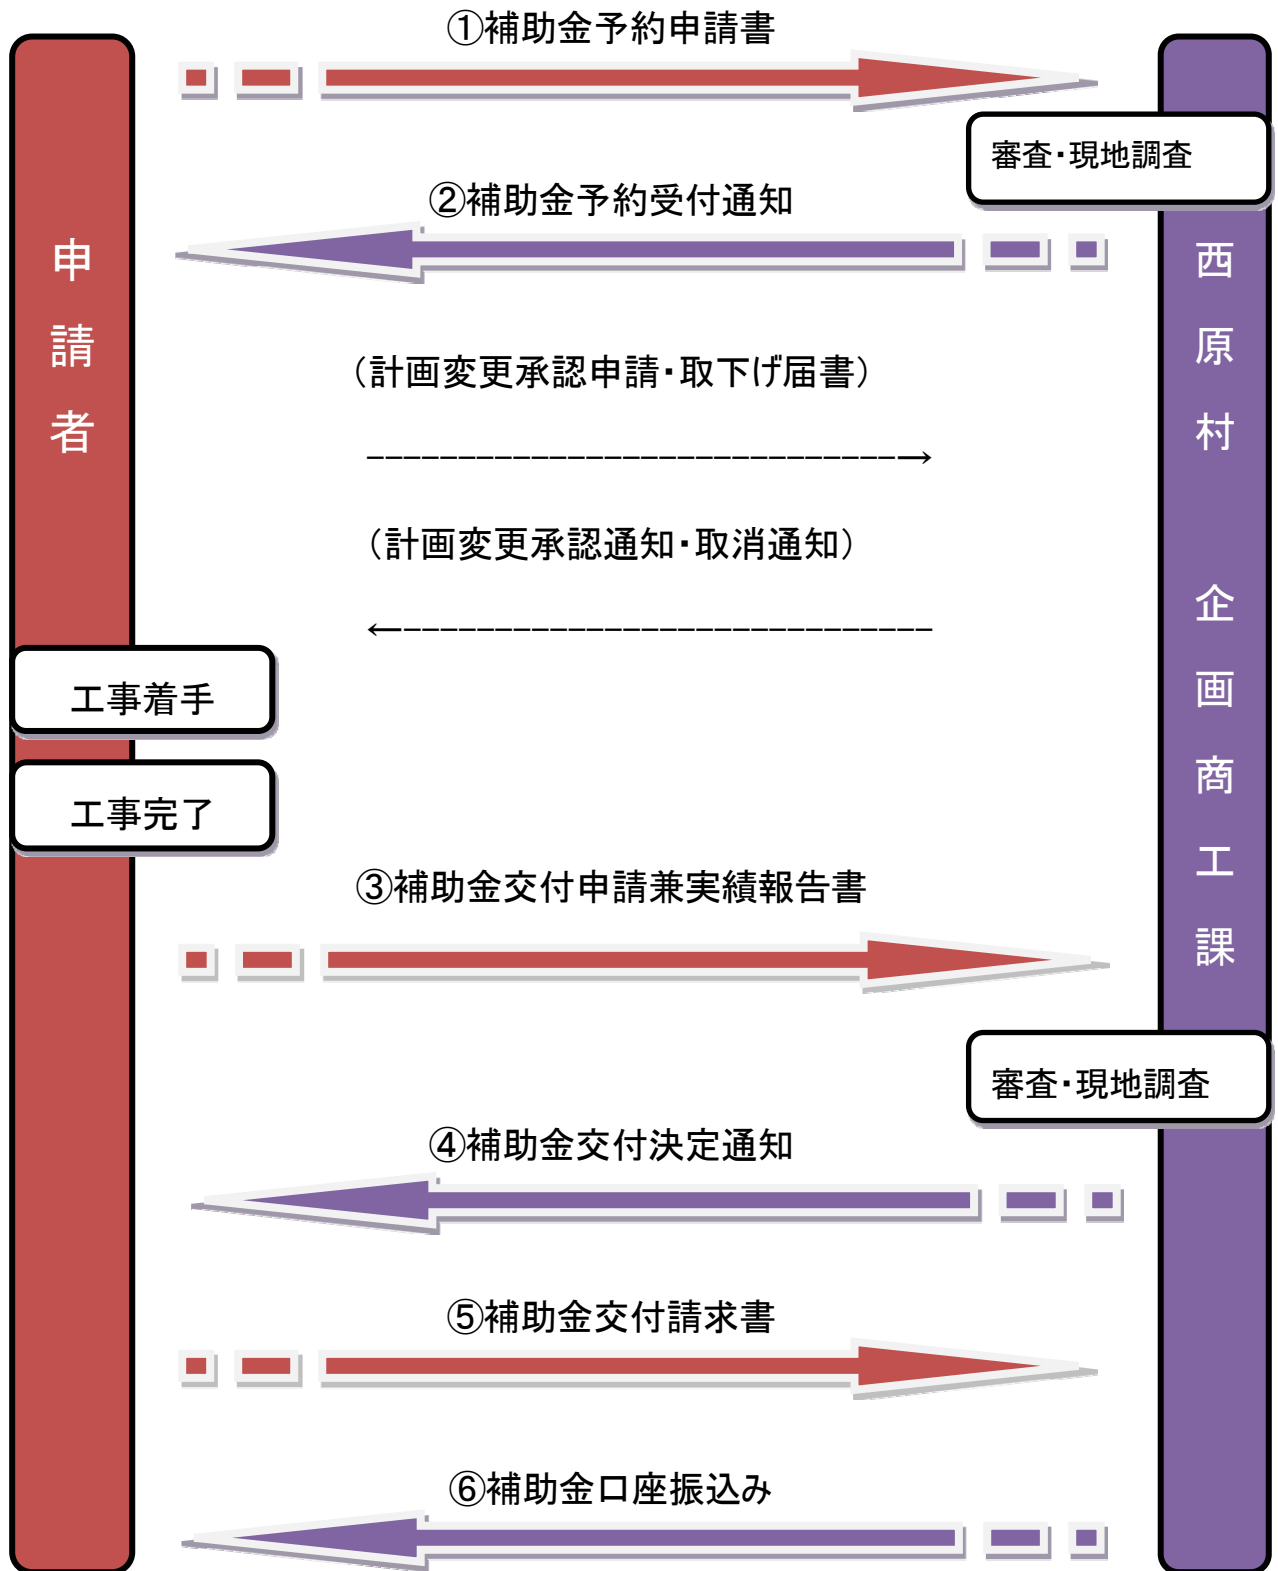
①補助金予約申請書

審査・現地調査

②補助金予約受付通知

申請者

西原村

（計画変更承認申請・取下げ届書）

（計画変更承認通知・取消通知）

企画商工課

工事着手

工事完了

③補助金交付申請兼実績報告書

審査・現地調査

④補助金交付決定通知

⑤補助金交付請求書

⑥補助金口座振込み